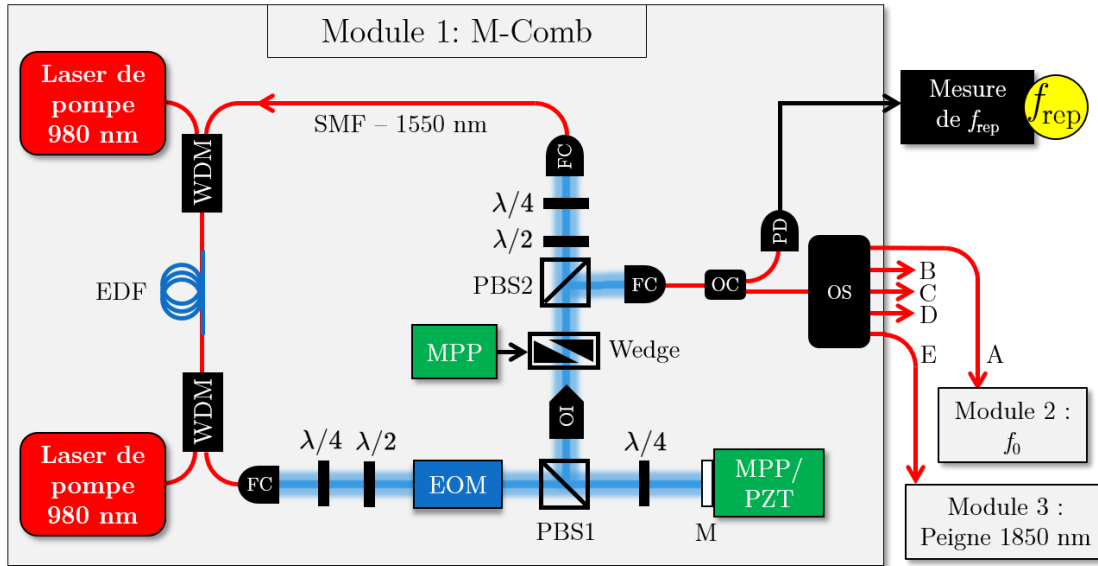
Module 1: M-Comb

Laser de pompe 980 nm

SMF – 1550 nm

FC

WDM

Mesure de $f_{\text{rep}}$

$f_{\text{rep}}$

$\lambda/4$

$\lambda/2$

PD

EDF

PBS2

FC

OC

OS

B

C

D

MPP

Wedge

E

A

WDM

OI

Module 2 : $f_0$

Laser de pompe 980 nm

FC

$\lambda/4$

$\lambda/2$

EOM

PBS1

$\lambda/4$

MPP/ PZT

M

Module 3 : Peigne 1850 nm